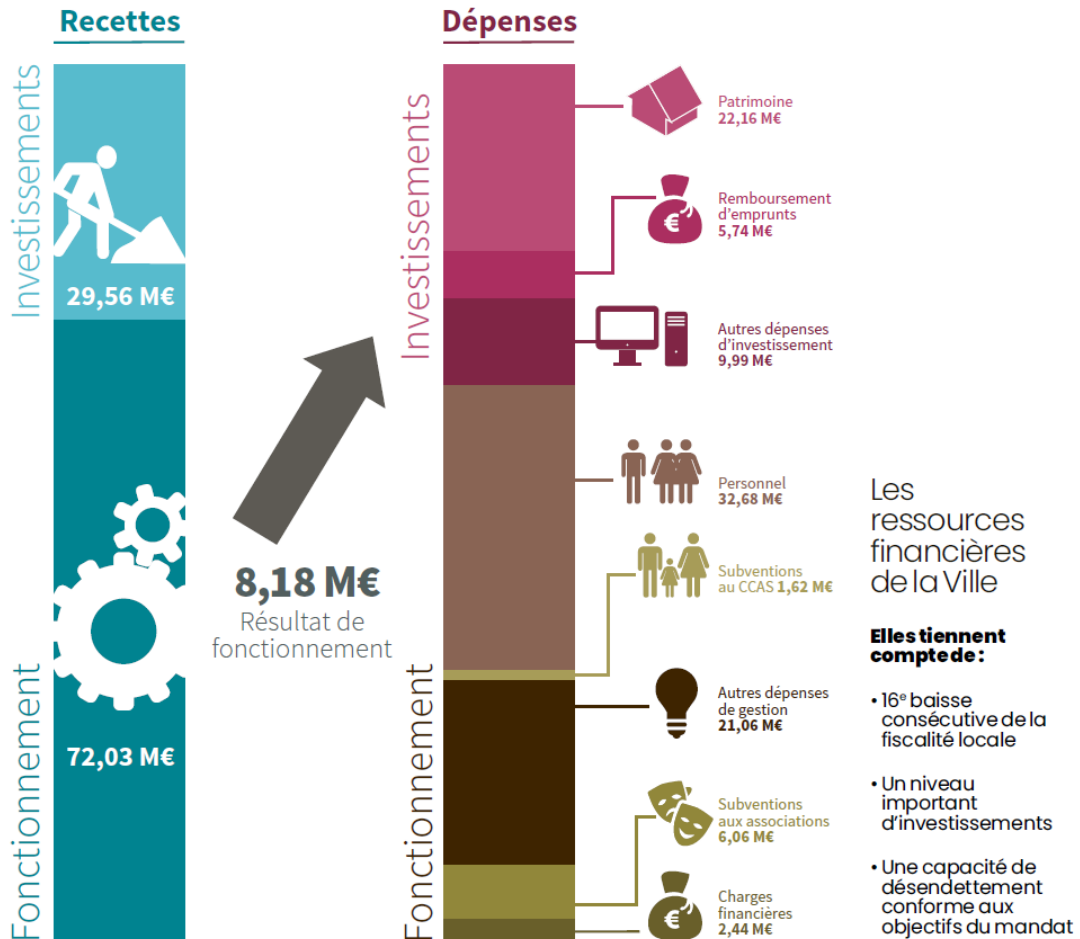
Recettes

Investissements

29,56 M€

Fonctionnement

72,03 M€

8,18 M€
Résultat de fonctionnement

Dépenses

Investissements

Fonctionnement

Patrimoine
22,16 M€

Remboursement d'emprunts
5,74 M€

€

Autres dépenses d'investissement
9,99 M€

Personnel
32,68 M€

Subventions au CCAS 1,62 M€

Autres dépenses de gestion
21,06 M€

Subventions aux associations
6,06 M€

Charges financières
2,44 M€

€

Les ressources financières de la Ville

Elles tiennent compte de :

• 16$^e$ baisse consécutive de la fiscalité locale

• Un niveau important d'investissements

• Une capacité de désendettement conforme aux objectifs du mandat